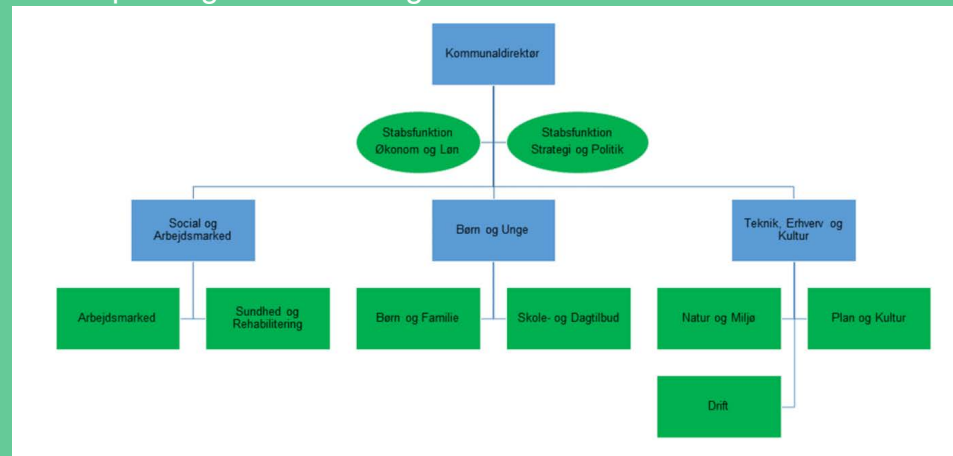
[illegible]

Kommunaldirektør

Stabsfunktion Økonom og Løn

Stabsfunktion Strategi og Politik

Social og Arbejdsmarked

Børn og Unge

Teknik, Erhverv og Kultur

Arbejdsmarked

Sundhed og Rehabilitering

Børn og Familie

Skole- og Dagtilbud

Natur og Miljø

Plan og Kultur

Drift